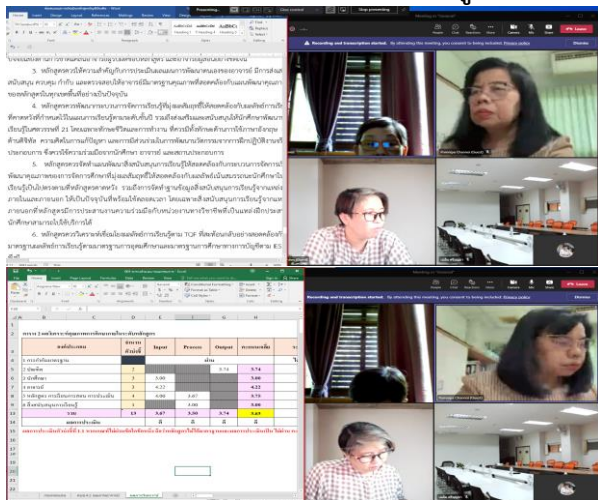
Recording and transcription started. By attending this meeting, you consent to being included. Privacy notice

Dismiss

3. หลักสูตรควรให้ความสำคัญกับการประเมินผลและการพัฒนาตนเองของอาจารย์

4. หลักสูตรควรพัฒนาระบบการจัดการเรียนรู้

5. หลักสูตรควรจัดทำแผนพัฒนานักศึกษา

6. หลักสูตรควรวิเคราะห์ข้อมูลผลลัพธ์การเรียนรู้ตาม TQF

Recording and transcription started. By attending this meeting, you consent to being included. Privacy notice

Stop presenting

| องค์ประกอบ | จำนวนตัวบ่งชี้ | Input | Process | Output | คะแนนเฉลี่ย |
|---|---|---|---|---|---|
| 1 การกำกับมาตรฐาน | | | ผ่าน | | |
| 2 บัณฑิต | 2 | | | 3.74 | 3.74 |
| 3 นักศึกษา | 3 | 3.00 | | | 3.00 |
| 4 อาจารย์ | 3 | 4.22 | | | 4.22 |
| 5 หลักสูตร การเรียนการสอน การประเมิน | 4 | 4.00 | 4.67 | | 4.75 |
| 6 สิ่งสนับสนุนการเรียนรู้ | 1 | | 5.00 | | 5.00 |
| รวม | 13 | 3.67 | 3.50 | 3.74 | 3.63 |
| ผลการประเมิน | | ดี | ดี | ดี | ดี |